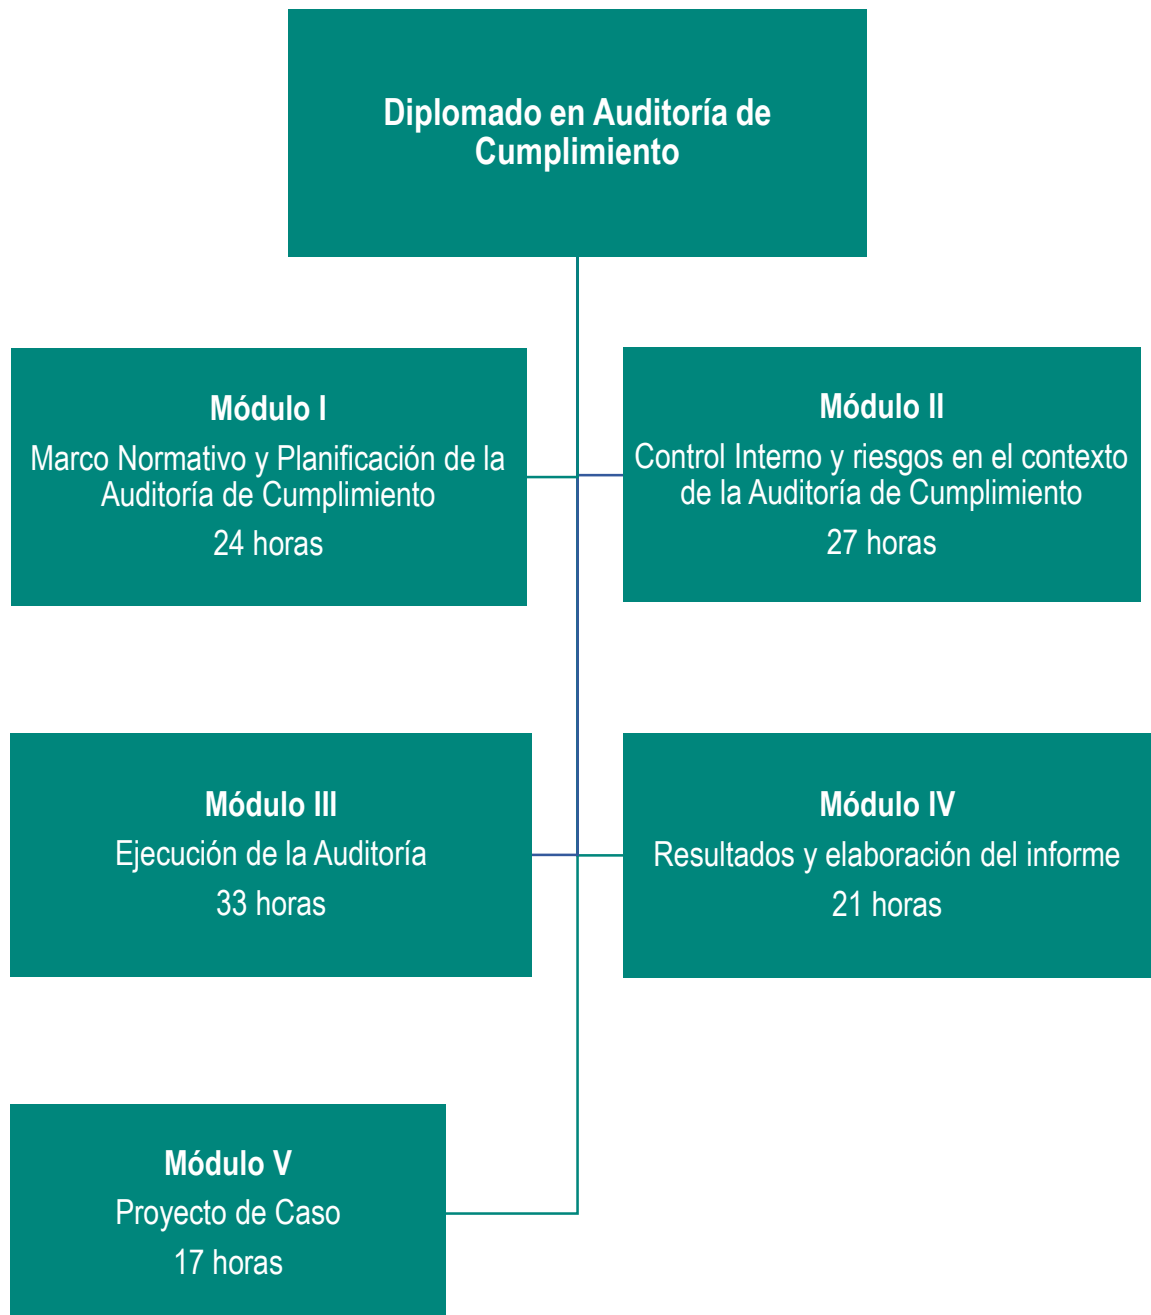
Diplomado en Auditoría de Cumplimiento

Módulo I
Marco Normativo y Planificación de la Auditoría de Cumplimiento
24 horas

Módulo II
Control Interno y riesgos en el contexto de la Auditoría de Cumplimiento
27 horas

Módulo III
Ejecución de la Auditoría
33 horas

Módulo IV
Resultados y elaboración del informe
21 horas

Módulo V
Proyecto de Caso
17 horas